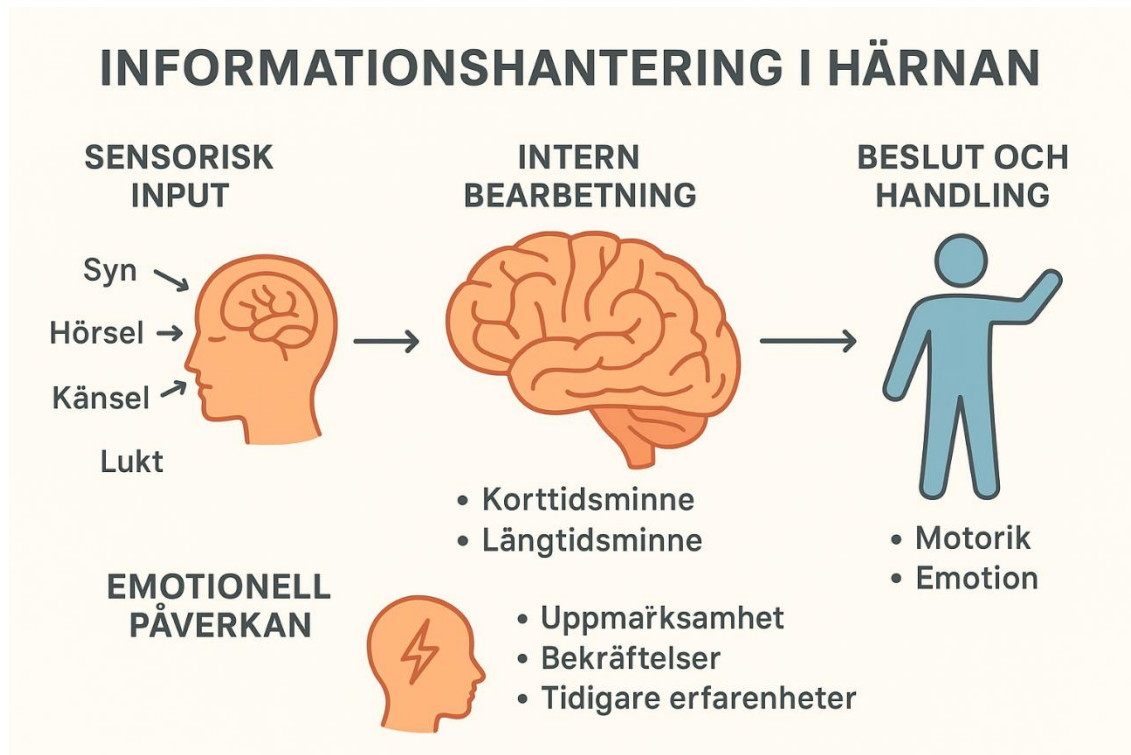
INFORMATIONSHANTERING I HÄRNAN

SENSORISK INPUT

Syn
Hörsel
Känsel
Lukt

INTERN BEARBETNING

• Korttidsminne
• Längtidsminne

BESLUT OCH HANDLING

• Motorik
• Emotion

EMOTIONELL PÅVERKAN

• Uppmarksamhet
• Bekräftelser
• Tidigare erfarenheter